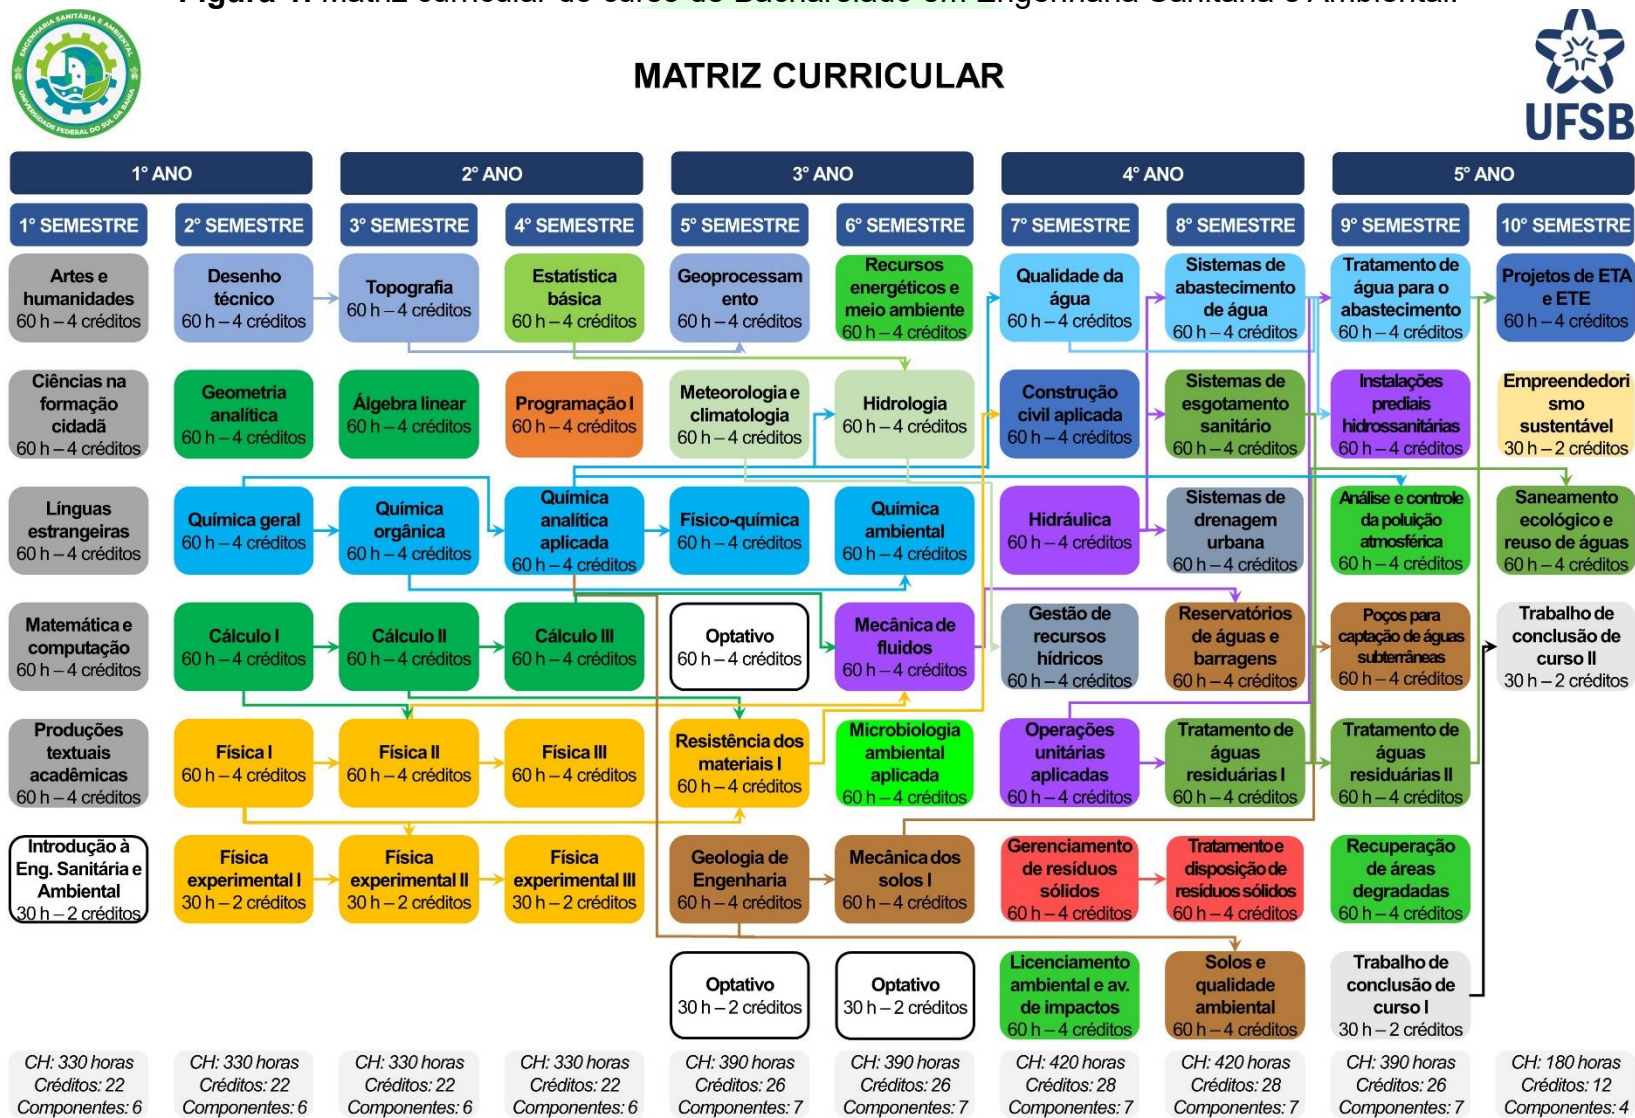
Figura 1. Matriz curricular do curso de Bacharelado em Engenharia Sanitária e Ambiental.

ENGENHARIA SANITÁRIA E AMBIENTAL UNIVERSIDADE FEDERAL DO SUL DA BAHIA

MATRIZ CURRICULAR

UFSB

| 1° ANO | | 2° ANO | | 3° ANO | | 4° ANO | | 5° ANO | |
|---|---|---|---|---|---|---|---|---|---|
| 1° SEMESTRE | 2° SEMESTRE | 3° SEMESTRE | 4° SEMESTRE | 5° SEMESTRE | 6° SEMESTRE | 7° SEMESTRE | 8° SEMESTRE | 9° SEMESTRE | 10° SEMESTRE |
| Artes e humanidades 60 h – 4 créditos | Desenho técnico 60 h – 4 créditos | Topografia 60 h – 4 créditos | Estatística básica 60 h – 4 créditos | Geoprocessamento 60 h – 4 créditos | Recursos energéticos e meio ambiente 60 h – 4 créditos | Qualidade da água 60 h – 4 créditos | Sistemas de abastecimento de água 60 h – 4 créditos | Tratamento de água para o abastecimento 60 h – 4 créditos | Projetos de ETA e ETE 60 h – 4 créditos |
| Ciências na formação cidadã 60 h – 4 créditos | Geometria analítica 60 h – 4 créditos | Álgebra linear 60 h – 4 créditos | Programação I 60 h – 4 créditos | Meteorologia e climatologia 60 h – 4 créditos | Hidrologia 60 h – 4 créditos | Construção civil aplicada 60 h – 4 créditos | Sistemas de esgotamento sanitário 60 h – 4 créditos | Instalações prediais hidrossanitárias 60 h – 4 créditos | Empreendedorismo sustentável 30 h – 2 créditos |
| Línguas estrangeiras 60 h – 4 créditos | Química geral 60 h – 4 créditos | Química orgânica 60 h – 4 créditos | Química analítica aplicada 60 h – 4 créditos | Físico-química 60 h – 4 créditos | Química ambiental 60 h – 4 créditos | Hidráulica 60 h – 4 créditos | Sistemas de drenagem urbana 60 h – 4 créditos | Análise e controle da poluição atmosférica 60 h – 4 créditos | Saneamento ecológico e reuso de águas 60 h – 4 créditos |
| Matemática e computação 60 h – 4 créditos | Cálculo I 60 h – 4 créditos | Cálculo II 60 h – 4 créditos | Cálculo III 60 h – 4 créditos | Optativo 60 h – 4 créditos | Mecânica de fluidos 60 h – 4 créditos | Gestão de recursos hídricos 60 h – 4 créditos | Reservatórios de águas e barragens 60 h – 4 créditos | Poços para captação de águas subterrâneas 60 h – 4 créditos | Trabalho de conclusão de curso II 30 h – 2 créditos |
| Produções textuais acadêmicas 60 h – 4 créditos | Física I 60 h – 4 créditos | Física II 60 h – 4 créditos | Física III 60 h – 4 créditos | Resistência dos materiais I 60 h – 4 créditos | Microbiologia ambiental aplicada 60 h – 4 créditos | Operações unitárias aplicadas 60 h – 4 créditos | Tratamento de águas residuárias I 60 h – 4 créditos | Tratamento de águas residuárias II 60 h – 4 créditos | |
| Introdução à Eng. Sanitária e Ambiental 30 h – 2 créditos | Física experimental I 30 h – 2 créditos | Física experimental II 30 h – 2 créditos | Física experimental III 30 h – 2 créditos | Geologia de Engenharia 60 h – 4 créditos | Mecânica dos solos I 60 h – 4 créditos | Gerenciamento de resíduos sólidos 60 h – 4 créditos | Tratamento e disposição de resíduos sólidos 60 h – 4 créditos | Recuperação de áreas degradadas 60 h – 4 créditos | |
| | | | | Optativo 30 h – 2 créditos | Optativo 30 h – 2 créditos | Licenciamento ambiental e av. de impactos 60 h – 4 créditos | Solos e qualidade ambiental 60 h – 4 créditos | Trabalho de conclusão de curso I 30 h – 2 créditos | |
| CH: 330 horas Créditos: 22 Componentes: 6 | CH: 330 horas Créditos: 22 Componentes: 6 | CH: 330 horas Créditos: 22 Componentes: 6 | CH: 330 horas Créditos: 22 Componentes: 6 | CH: 390 horas Créditos: 26 Componentes: 7 | CH: 390 horas Créditos: 26 Componentes: 7 | CH: 420 horas Créditos: 28 Componentes: 7 | CH: 420 horas Créditos: 28 Componentes: 7 | CH: 390 horas Créditos: 26 Componentes: 7 | CH: 180 horas Créditos: 12 Componentes: 4 |